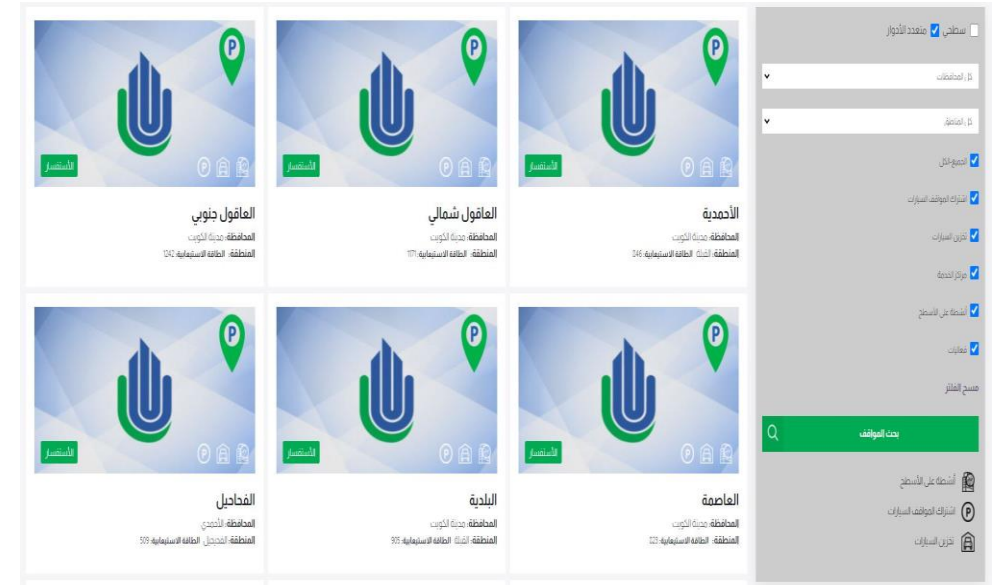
سطحي متعدد الأدوار

كل المحافظات

كل المناطق

الحجز الآلي

اشتراك المواقف السيارات

تخزين السيارات

مراكز الخدمة

أنشطة على الأسطح

فعاليات

مسح الفلتر

بحث المواقف

أنشطة على الأسطح

اشتراك المواقف السيارات

تخزين السيارات

الأستفسار

الأحمدية
المحافظة: مدينة الكويت
المنطقة: الشرق الطاقة الاستيعابية: 246

الأستفسار

العاقول شمالي
المحافظة: مدينة الكويت
المنطقة: الطاقة الاستيعابية: 1171

الأستفسار

العاقول جنوبي
المحافظة: مدينة الكويت
المنطقة: الطاقة الاستيعابية: 1242

الأستفسار

العاصمة
المحافظة: مدينة الكويت
المنطقة: الطاقة الاستيعابية: 325

الأستفسار

البلدية
المحافظة: مدينة الكويت
المنطقة: الشرق الطاقة الاستيعابية: 905

الأستفسار

الفحاحيل
المحافظة: الأحمدي
المنطقة: الفحاحيل الطاقة الاستيعابية: 509